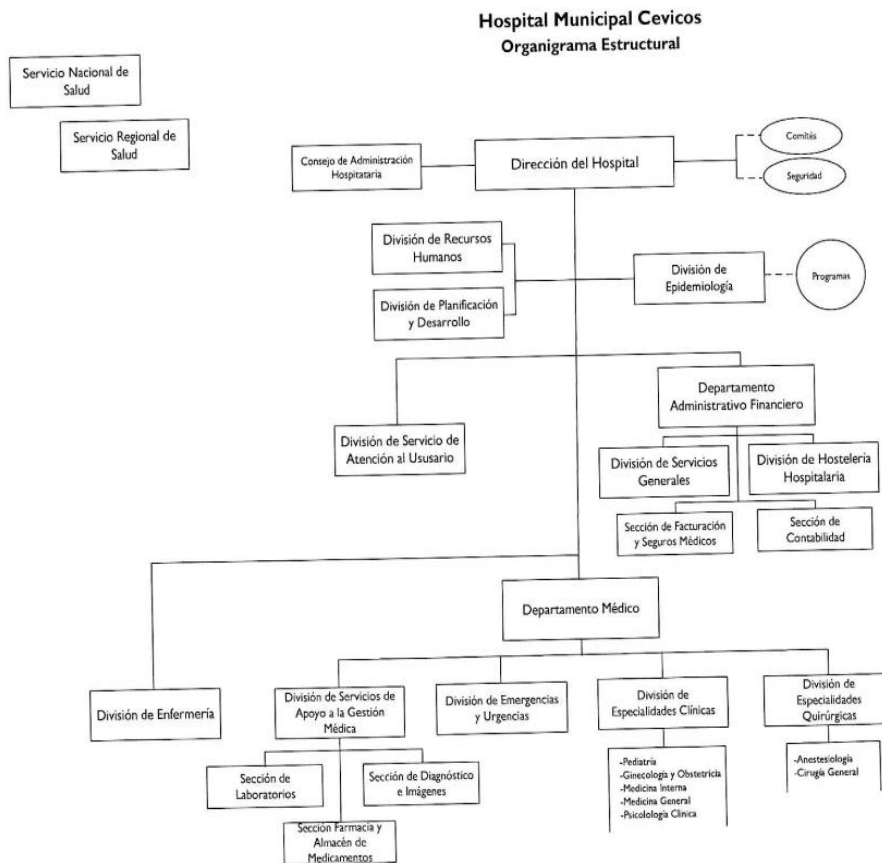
Hospital Municipal Cevicos
Organigrama Estructural

Servicio Nacional de Salud

Servicio Regional de Salud

Consejo de Administración Hospitataria

Dirección del Hospital

Comités

Seguridad

División de Recursos Humanos

División de Planificación y Desarrollo

División de Epidemiología

Programas

Departamento Administrativo Financiero

División de Servicio de Atención al Ususario

División de Servicios Generales

División de Hosteleria Hospitalaria

Sección de Facturación y Seguros Médicos

Sección de Contabilidad

Departamento Médico

División de Enfermería

División de Servicios de Apoyo a la Gestión Médica

División de Emergencias y Urgencias

División de Especialidades Clínicas

División de Especialidades Quirúrgicas

-Pediatría
-Ginecología y Obstetricia
-Medicina Interna
-Medicina General
-Psicolología Clínica

-Anestesiología
-Cirugía General

Sección de Laboratorios

Sección de Diagnóstico e Imágenes

Sección Farmacia y Almacén de Medicamentos